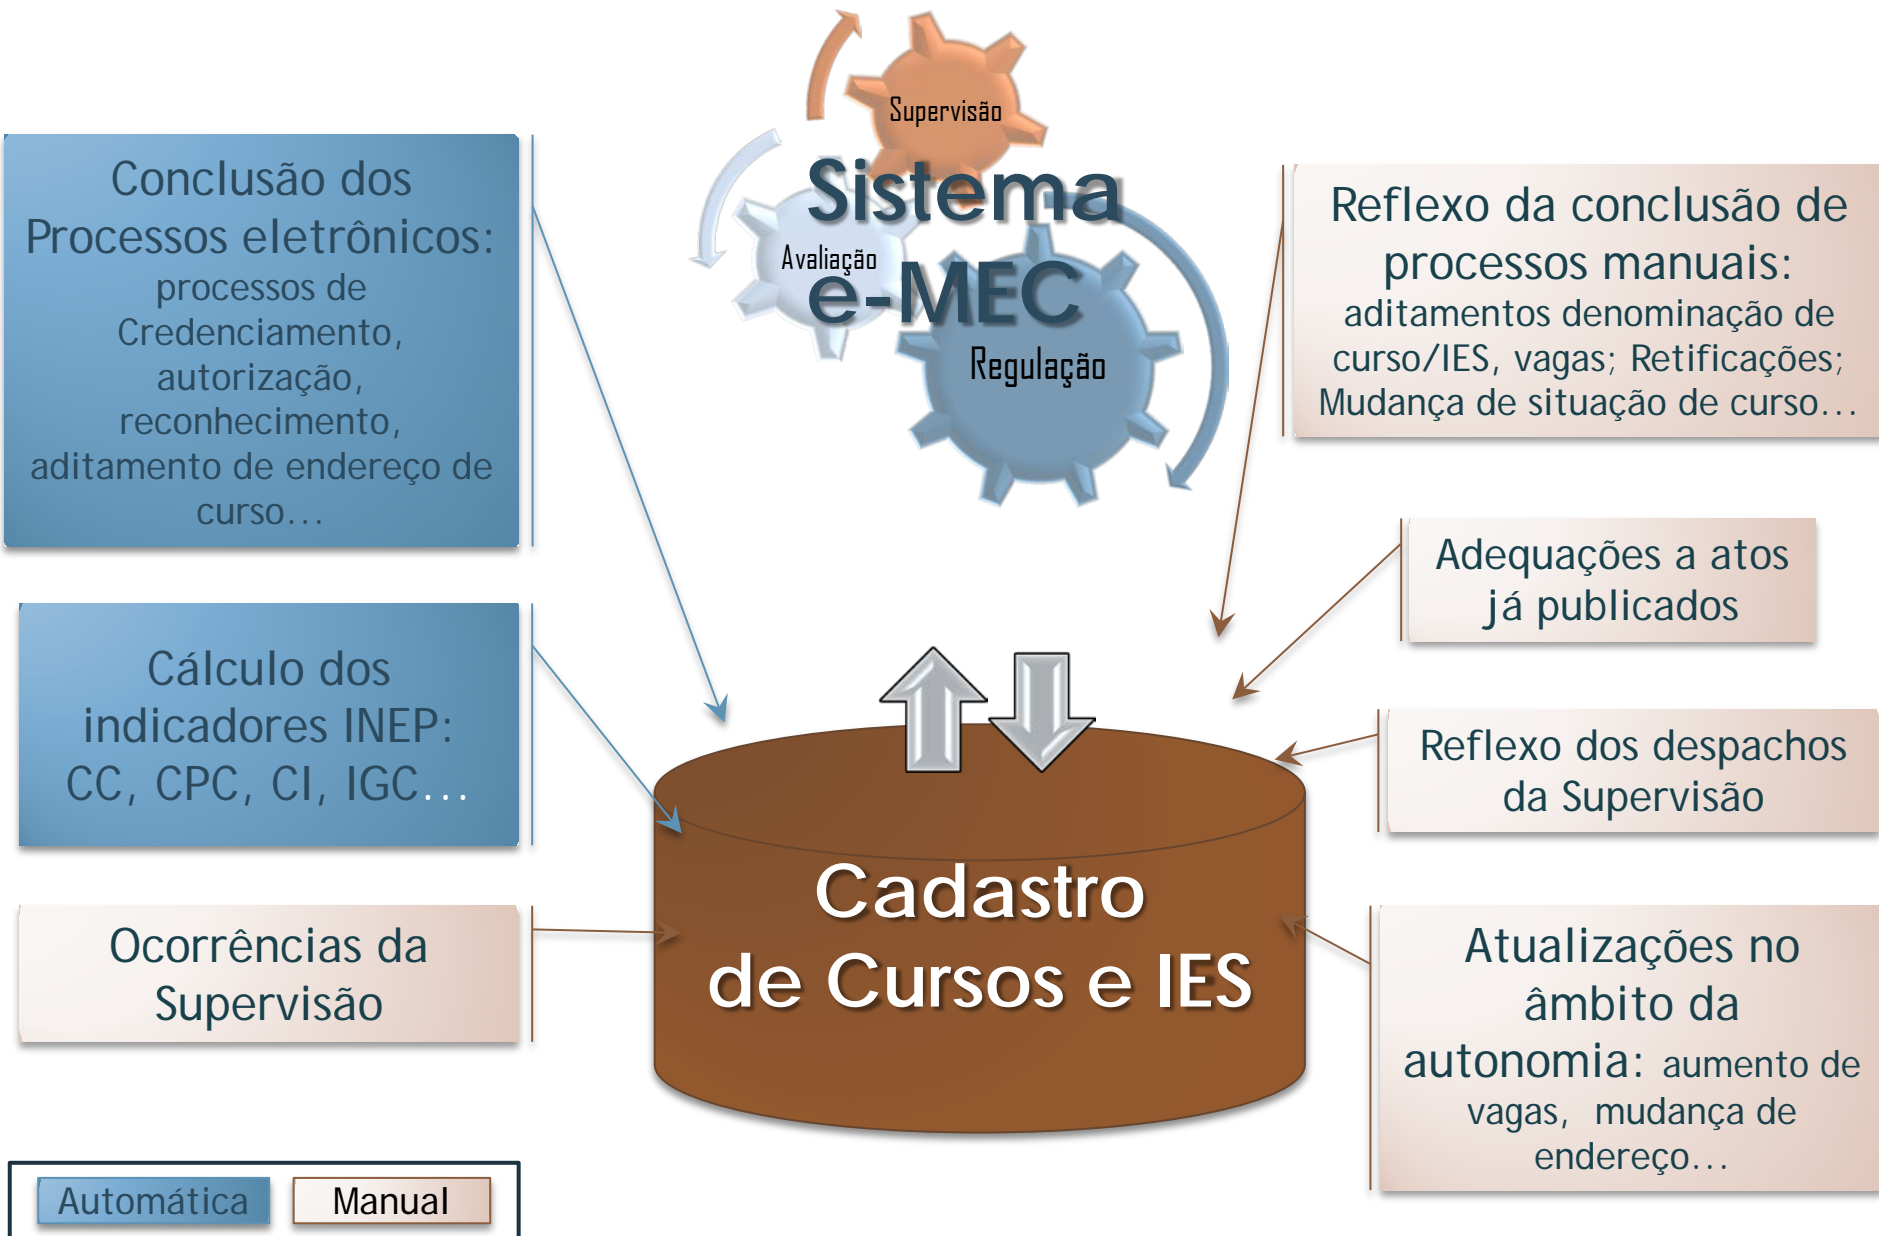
Conclusão dos Processos eletrônicos: processos de Credenciamento, autorização, reconhecimento, aditamento de endereço de curso...

Supervisão

Sistema e-MEC

Avaliação

Regulação

Reflexo da conclusão de processos manuais: aditamentos denominação de curso/IES, vagas; Retificações; Mudança de situação de curso...

Adequações a atos já publicados

Cálculo dos indicadores INEP: CC, CPC, CI, IGC...

Reflexo dos despachos da Supervisão

Cadastro de Cursos e IES

Ocorrências da Supervisão

Atualizações no âmbito da autonomia: aumento de vagas, mudança de endereço...

Automática

Manual